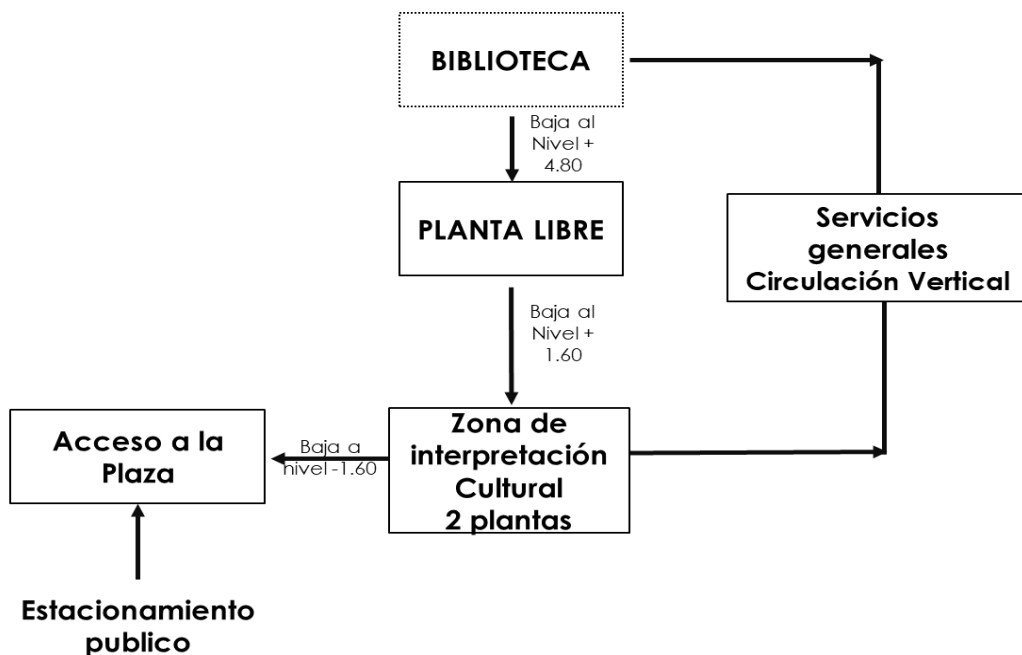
BIBLIOTECA

Baja al Nivel + 4.80

PLANTA LIBRE

Servicios generales Circulación Vertical

Baja al Nivel + 1.60

Acceso a la Plaza

Baja a nivel -1.60

Zona de interpretación Cultural 2 plantas

Estacionamiento publico